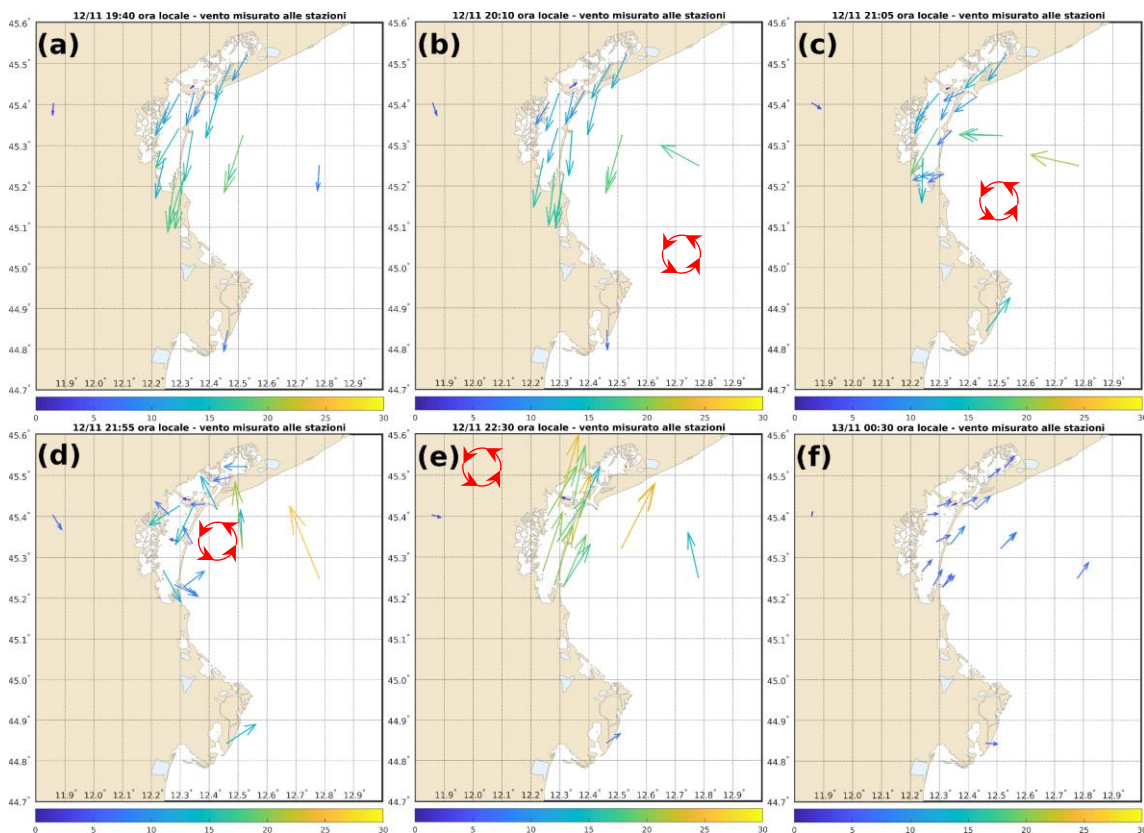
12/11 19:40 ora locale - vento misurato alle stazioni

(a)

45.6° 45.5° 45.4° 45.3° 45.2° 45.1° 45.0° 44.9° 44.8° 44.7°

11.9° 12.0° 12.1° 12.2° 12.3° 12.4° 12.5° 12.6° 12.7° 12.8° 12.9°

0 5 10 15 20 25 30

12/11 20:10 ora locale - vento misurato alle stazioni

(b)

45.6° 45.5° 45.4° 45.3° 45.2° 45.1° 45.0° 44.9° 44.8° 44.7°

11.9° 12.0° 12.1° 12.2° 12.3° 12.4° 12.5° 12.6° 12.7° 12.8° 12.9°

0 5 10 15 20 25 30

12/11 21:05 ora locale - vento misurato alle stazioni

(c)

45.6° 45.5° 45.4° 45.3° 45.2° 45.1° 45.0° 44.9° 44.8° 44.7°

11.9° 12.0° 12.1° 12.2° 12.3° 12.4° 12.5° 12.6° 12.7° 12.8° 12.9°

0 5 10 15 20 25 30

12/11 21:55 ora locale - vento misurato alle stazioni

(d)

45.6° 45.5° 45.4° 45.3° 45.2° 45.1° 45.0° 44.9° 44.8° 44.7°

11.9° 12.0° 12.1° 12.2° 12.3° 12.4° 12.5° 12.6° 12.7° 12.8° 12.9°

0 5 10 15 20 25 30

12/11 22:30 ora locale - vento misurato alle stazioni

(e)

45.6° 45.5° 45.4° 45.3° 45.2° 45.1° 45.0° 44.9° 44.8° 44.7°

11.9° 12.0° 12.1° 12.2° 12.3° 12.4° 12.5° 12.6° 12.7° 12.8° 12.9°

0 5 10 15 20 25 30

13/11 00:30 ora locale - vento misurato alle stazioni

(f)

45.6° 45.5° 45.4° 45.3° 45.2° 45.1° 45.0° 44.9° 44.8° 44.7°

11.9° 12.0° 12.1° 12.2° 12.3° 12.4° 12.5° 12.6° 12.7° 12.8° 12.9°

0 5 10 15 20 25 30